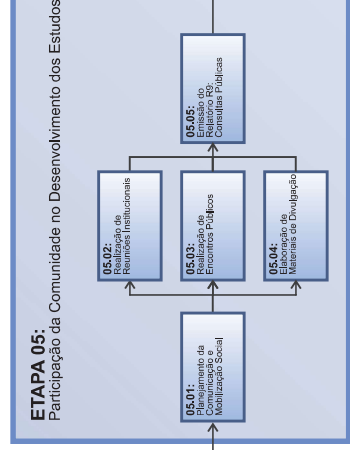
ETAPA 05:
Participação da Comunidade no Desenvolvimento dos Estudos

05.01:
Planejamento da Comunicação e Mobilização Social

05.02:
Realização de Reuniões Institucionais

05.03:
Realização de Encontros Públicos

05.04:
Elaboração de Materiais de Divulgação

05.05:
Emissão do Relatório R9: Consultas Públicas